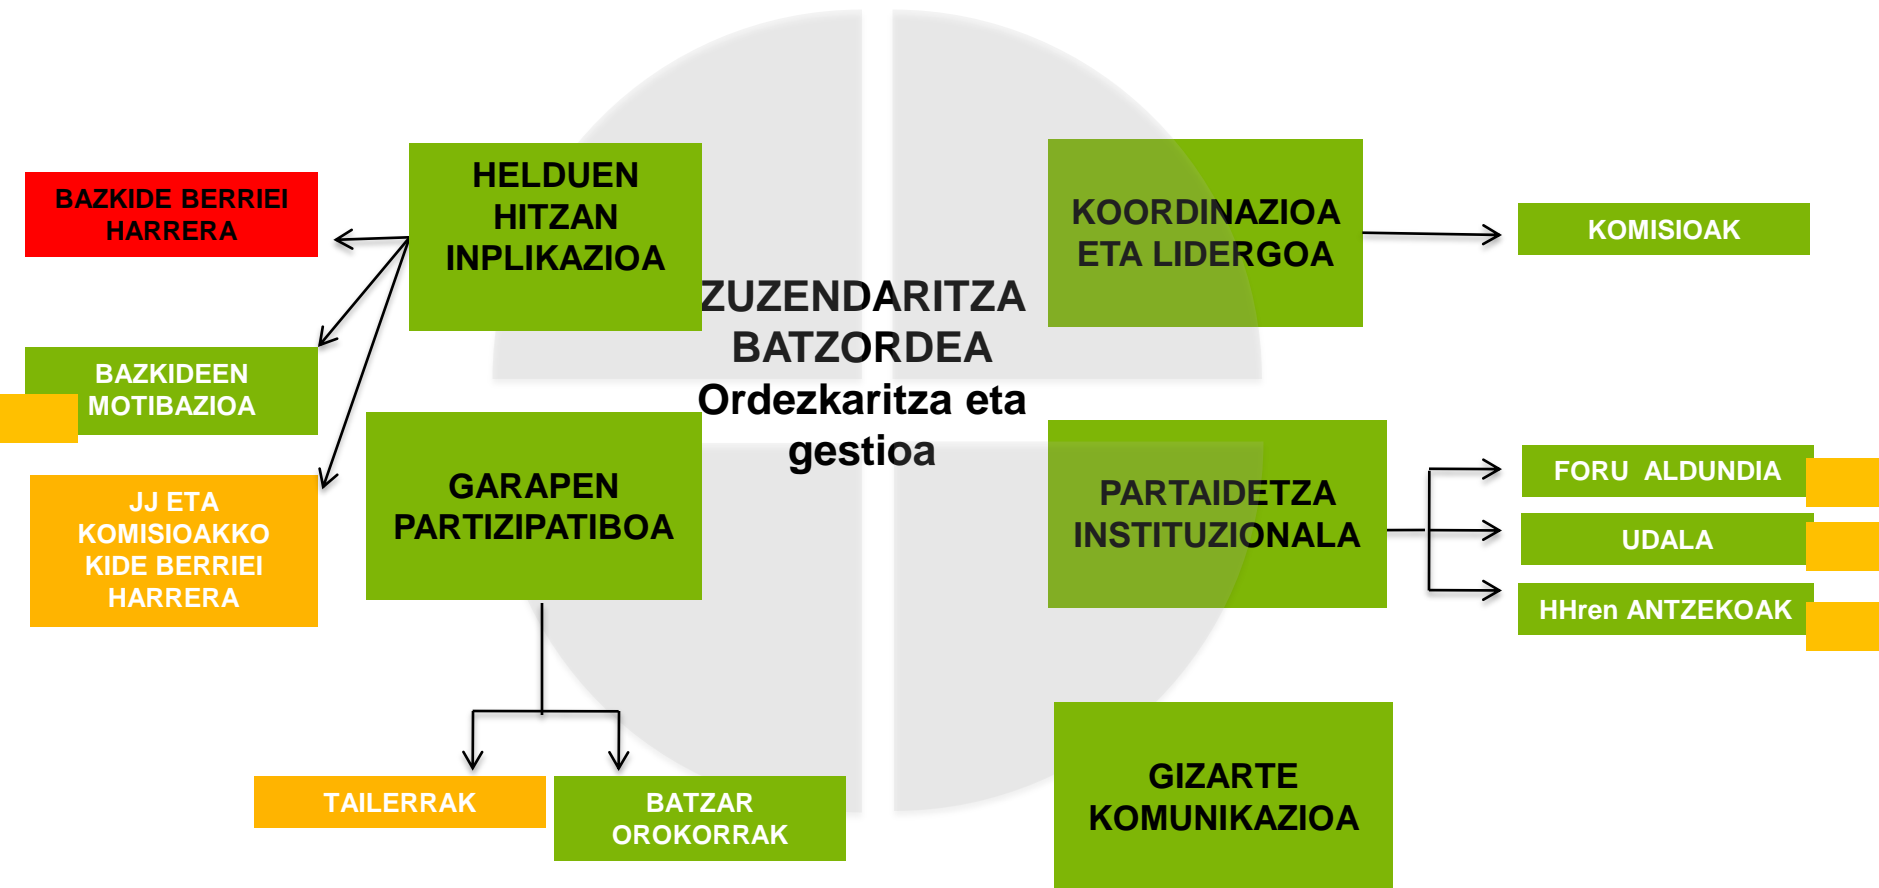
BAZKIDE BERRIEI HARRERA

HELDUEN HITZAN INPLIKAZIOA

KOORDINAZIOA ETA LIDERGOA

KOMISIOAK

ZUZENDARITZA BATZORDEA
Ordezkaritza eta gestioa

BAZKIDEEN MOTIBAZIOA

JJ ETA KOMISIOAKKO KIDE BERRIEI HARRERA

GARAPEN PARTIZIPATIBOA

PARTAIDETZA INSTITUZIONALA

FORU ALDUNDIA

UDALA

HHren ANTZEKOAK

TAILERRAK

BATZAR OROKORRAK

GIZARTE KOMUNIKAZIOA